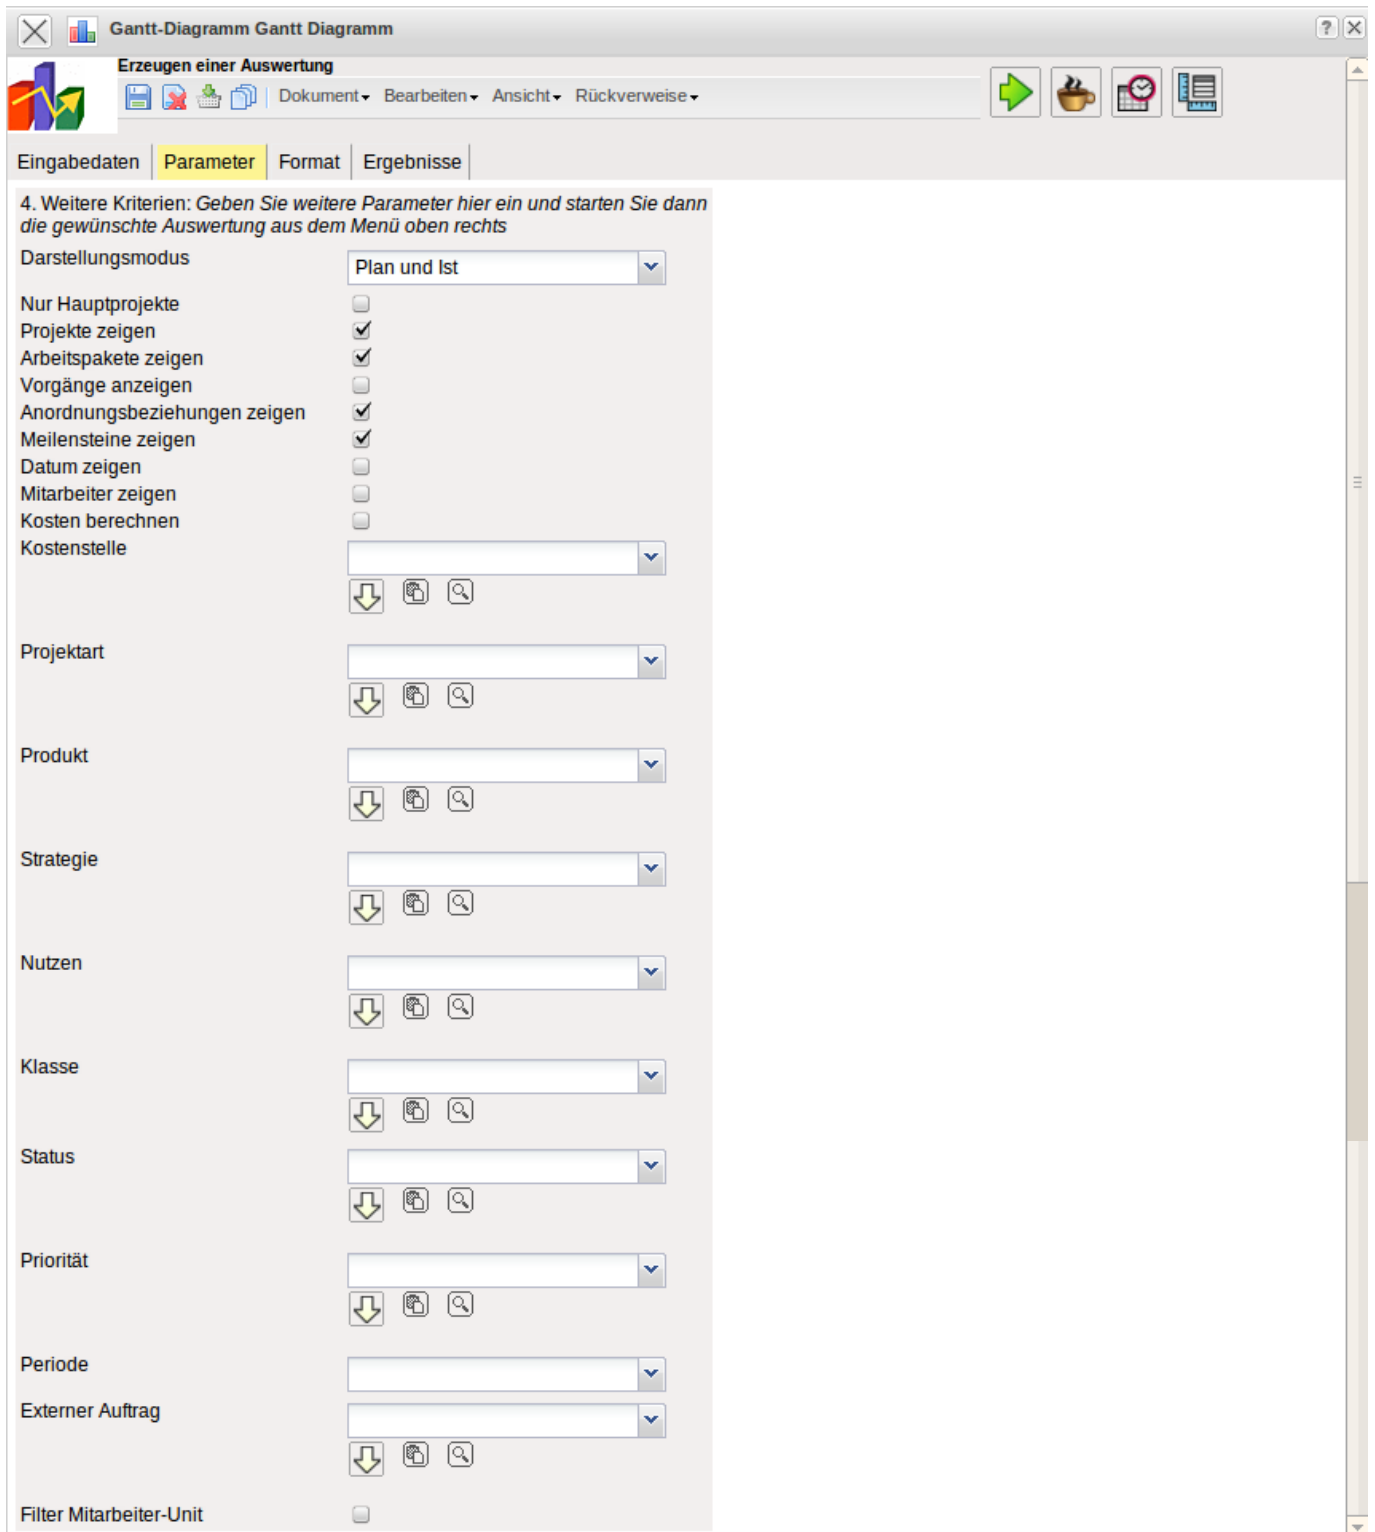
Gantt-Diagramm Gantt Diagramm

Erzeugen einer Auswertung

Dokument Bearbeiten Ansicht Rückverweise

Eingabedaten | Parameter | Format | Ergebnisse

4. Weitere Kriterien: *Geben Sie weitere Parameter hier ein und starten Sie dann die gewünschte Auswertung aus dem Menü oben rechts*

Darstellungsmodus Plan und Ist

Nur Hauptprojekte
Projekte zeigen
Arbeitspakete zeigen
Vorgänge anzeigen
Anordnungsbeziehungen zeigen
Meilensteine zeigen
Datum zeigen
Mitarbeiter zeigen
Kosten berechnen
Kostenstelle

Projektart

Produkt

Strategie

Nutzen

Klasse

Status

Priorität

Periode
Externer Auftrag

Filter Mitarbeiter-Unit